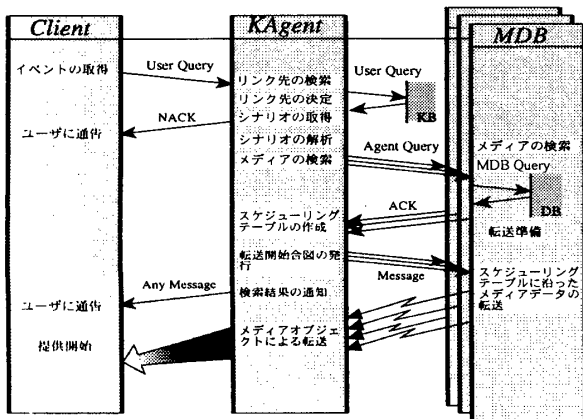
Client

KAgent

MDB

イベントの取得

User Query

リンク先の検索

User Query

リンク先の決定

シナリオの取得

KB

ユーザに通信

NACK

シナリオの解析

Agent Query

メディアの検索

メディアの検索

MDB Query

DB

スケジューリングテーブルの作成

ACK

転送準備

転送開始合図の発行

Message

スケジューリングテーブルに沿ったメディアデータの転送

Any Message

ユーザに通信

検索結果の通知

メディアオブジェクトによる転送

提供開始